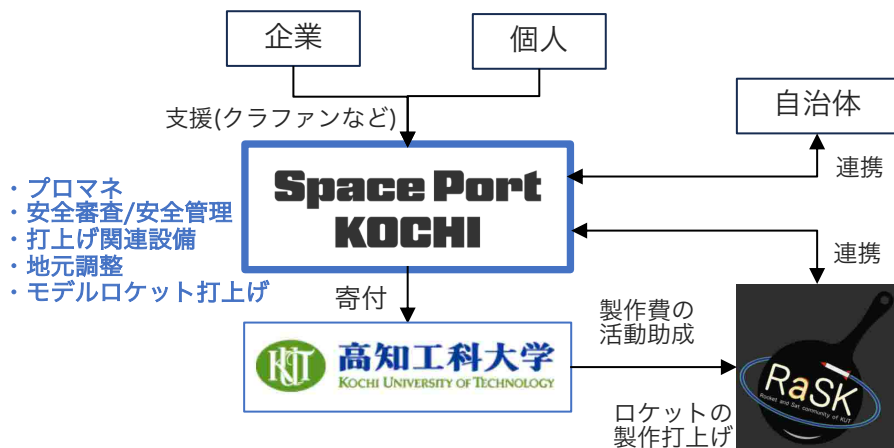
企業

個人

自治体

支援(クラファンなど)

・プロマネ
・安全審査/安全管理
・打上げ関連設備
・地元調整
・モデルロケット打上げ

Space Port KOCHI

連携

連携

寄付

製作費の活動助成

KUT

高知工科大学
KOCHI UNIVERSITY OF TECHNOLOGY

RaSK
Rocket and Sat community of KUT

ロケットの製作打上げ